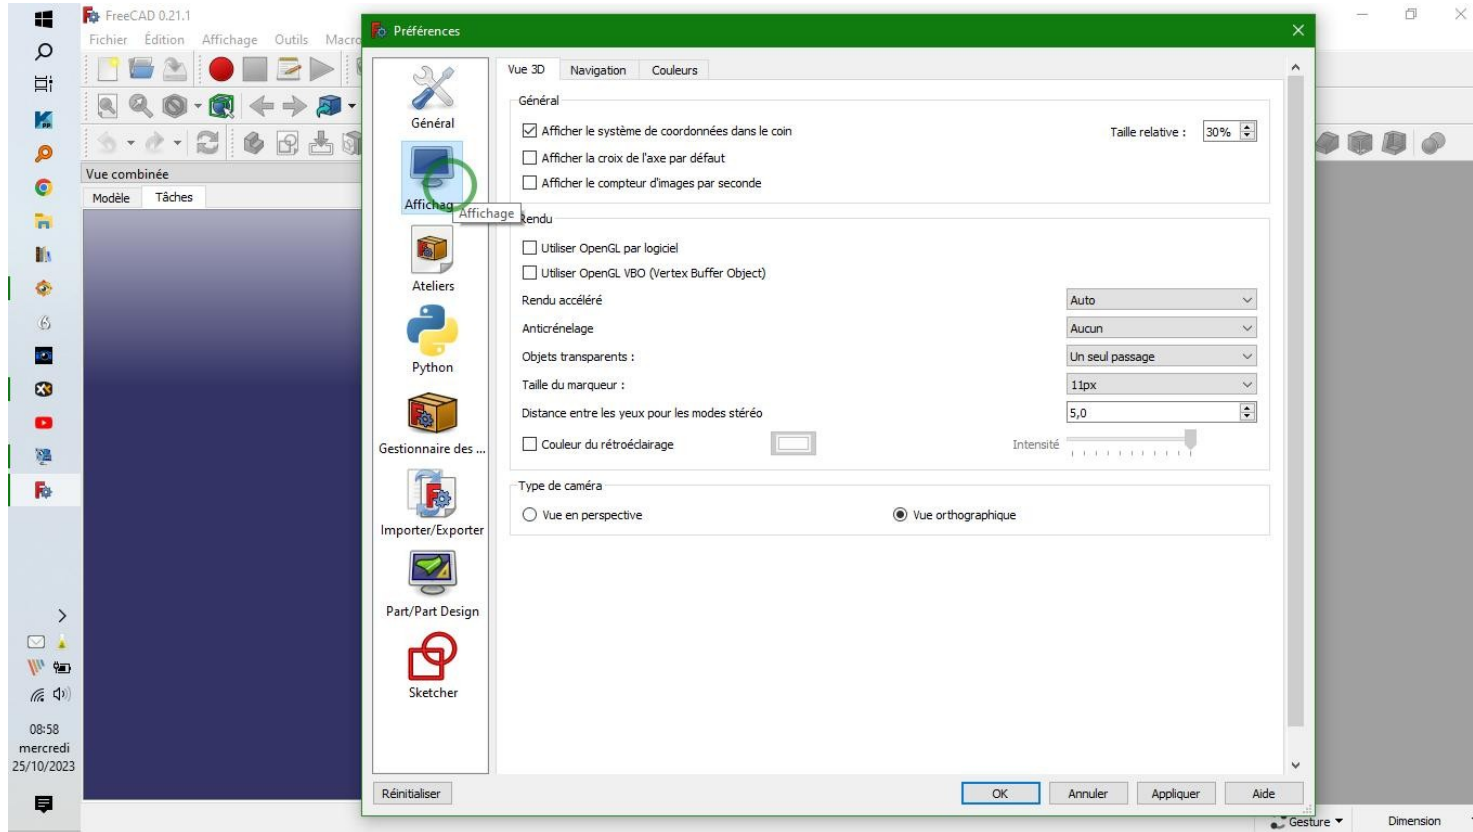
FreeCAD 0.21.1
Fichier Édition Affichage Outils Macro

Vue combinée
Modèle Tâches

Préférences

Général
Affichag
Affichage
Ateliers
Python
Gestionnaire des ...
Importer/Exporter
Part/Part Design
Sketcher

Vue 3D Navigation Couleurs

Général
Afficher le système de coordonnées dans le coin
Taille relative : 30%
Afficher la croix de l'axe par défaut
Afficher le compteur d'images par seconde

Rendu
Utiliser OpenGL par logiciel
Utiliser OpenGL VBO (Vertex Buffer Object)
Rendu accéléré Auto
Anticrénelage Aucun
Objets transparents : Un seul passage
Taille du marqueur : 11px
Distance entre les yeux pour les modes stéréo 5,0
Couleur du rétroéclairage
Intensité

Type de caméra
Vue en perspective
Vue orthographique

Réinitialiser
OK Annuler Appliquer Aide

Gesture
Dimension

08:58
mercredi
25/10/2023